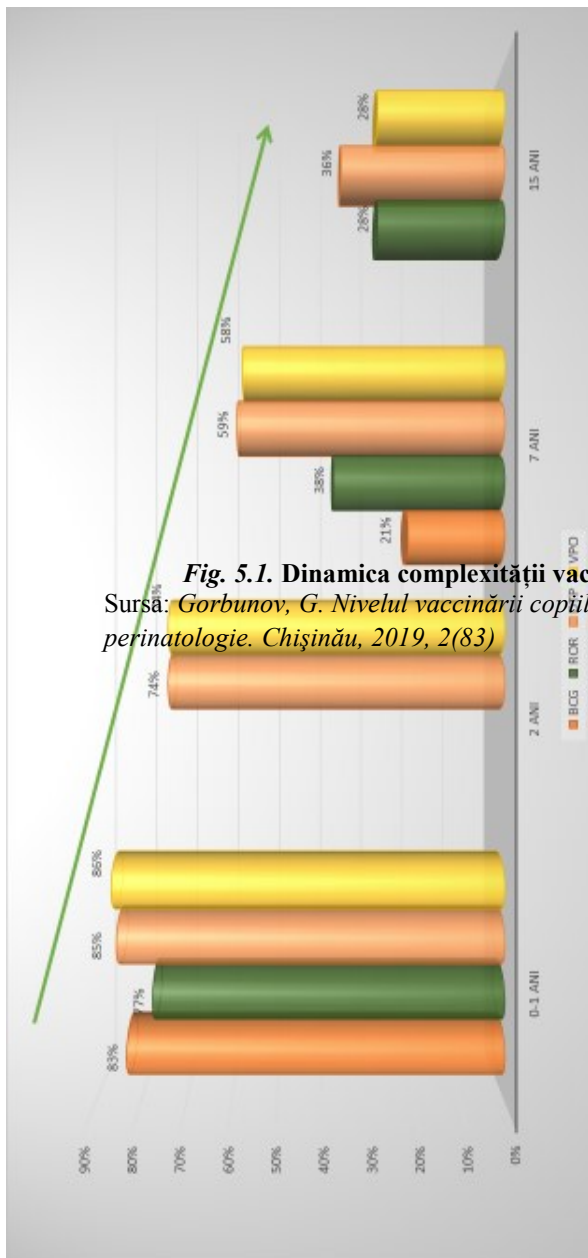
90%
80%
70%
60%
50%
40%
30%
20%
10%
0%

83%
77%
85%
86%
0-1 ANI

74%
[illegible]8%
2 ANI

21%
38%
59%
58%
7 ANI

28%
36%
28%
15 ANI

BCG ROR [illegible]P VPO

*Fig. 5.1.* **Dinamica complexității vac**
Sursa: *Gorbunov, G. Nivelul vaccinării copii*
*perinatologie. Chişinău, 2019, 2(83)*